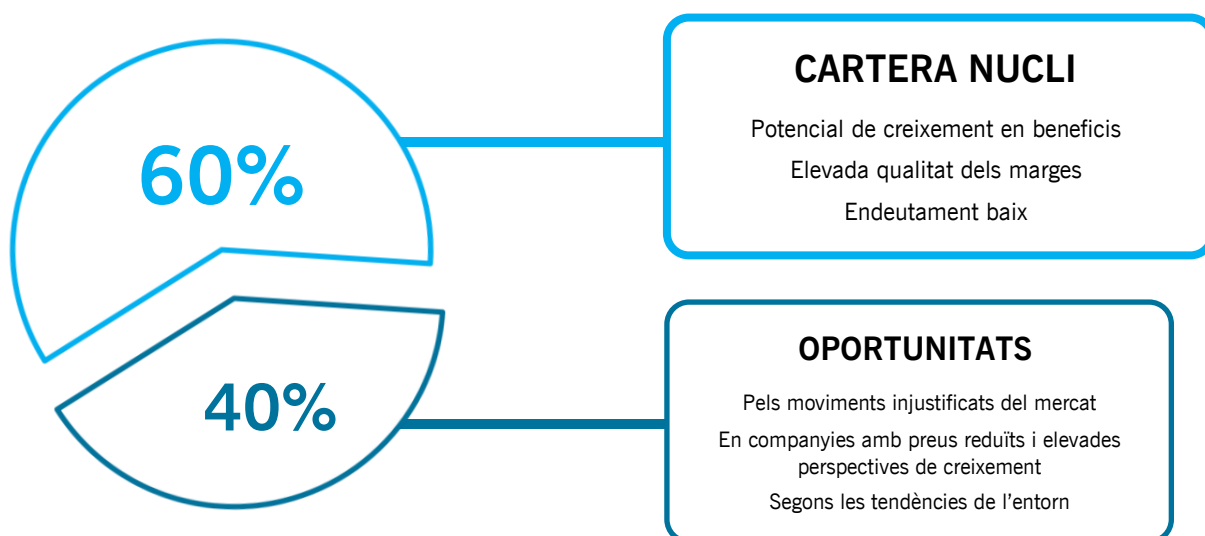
60%

CARTERA NUCLI

Potencial de creixement en beneficis

Elevada qualitat dels marges

Endeutament baix

40%

OPORTUNITATS

Pels moviments injustificats del mercat

En companyies amb preus reduïts i elevades perspectives de creixement

Segons les tendències de l'entorn